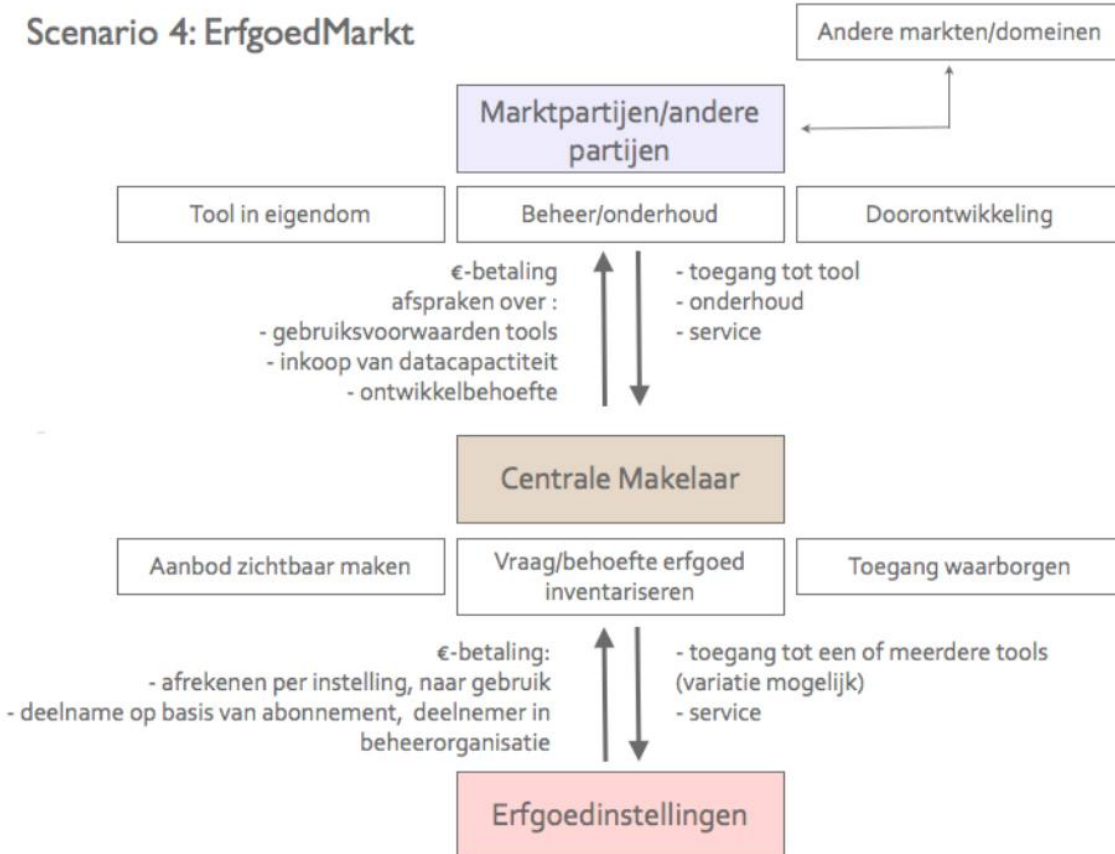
Scenario 4: ErfgoedMarkt

Andere markten/domeinen

Marktpartijen/andere partijen

Tool in eigendom

Beheer/onderhoud

Doorontwikkeling

€-betaling
afspraken over :
- gebruiksvoorwaarden tools
- inkoop van datacapactiteit
- ontwikkelbehoefte

- toegang tot tool
- onderhoud
- service

Centrale Makelaar

Aanbod zichtbaar maken

Vraag/behoefte erfgoed inventariseren

Toegang waarborgen

€-betaling:
- afrekenen per instelling, naar gebruik
- deelname op basis van abonnement, deelnemer in beheerorganisatie

- toegang tot een of meerdere tools (variatie mogelijk)
- service

Erfgoedinstellingen